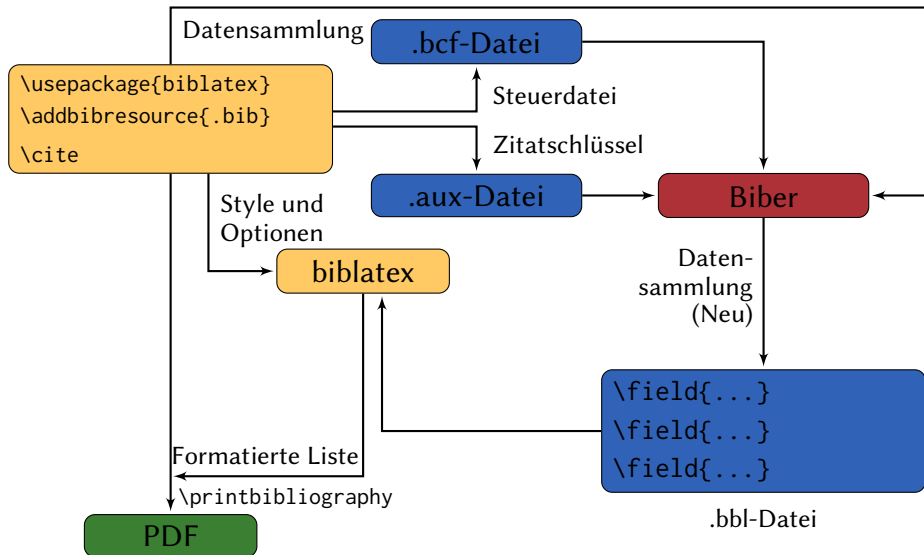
Datensammlung

.bcf-Datei

\usepackage{biblatex}
\addbibresource{.bib}
\cite

Steuerdatei

Zitatschlüssel

.aux-Datei

Biber

Style und Optionen

biblatex

Datensammlung (Neu)

\field{...}
\field{...}
\field{...}

Formatierte Liste

\printbibliography

.bbl-Datei

PDF